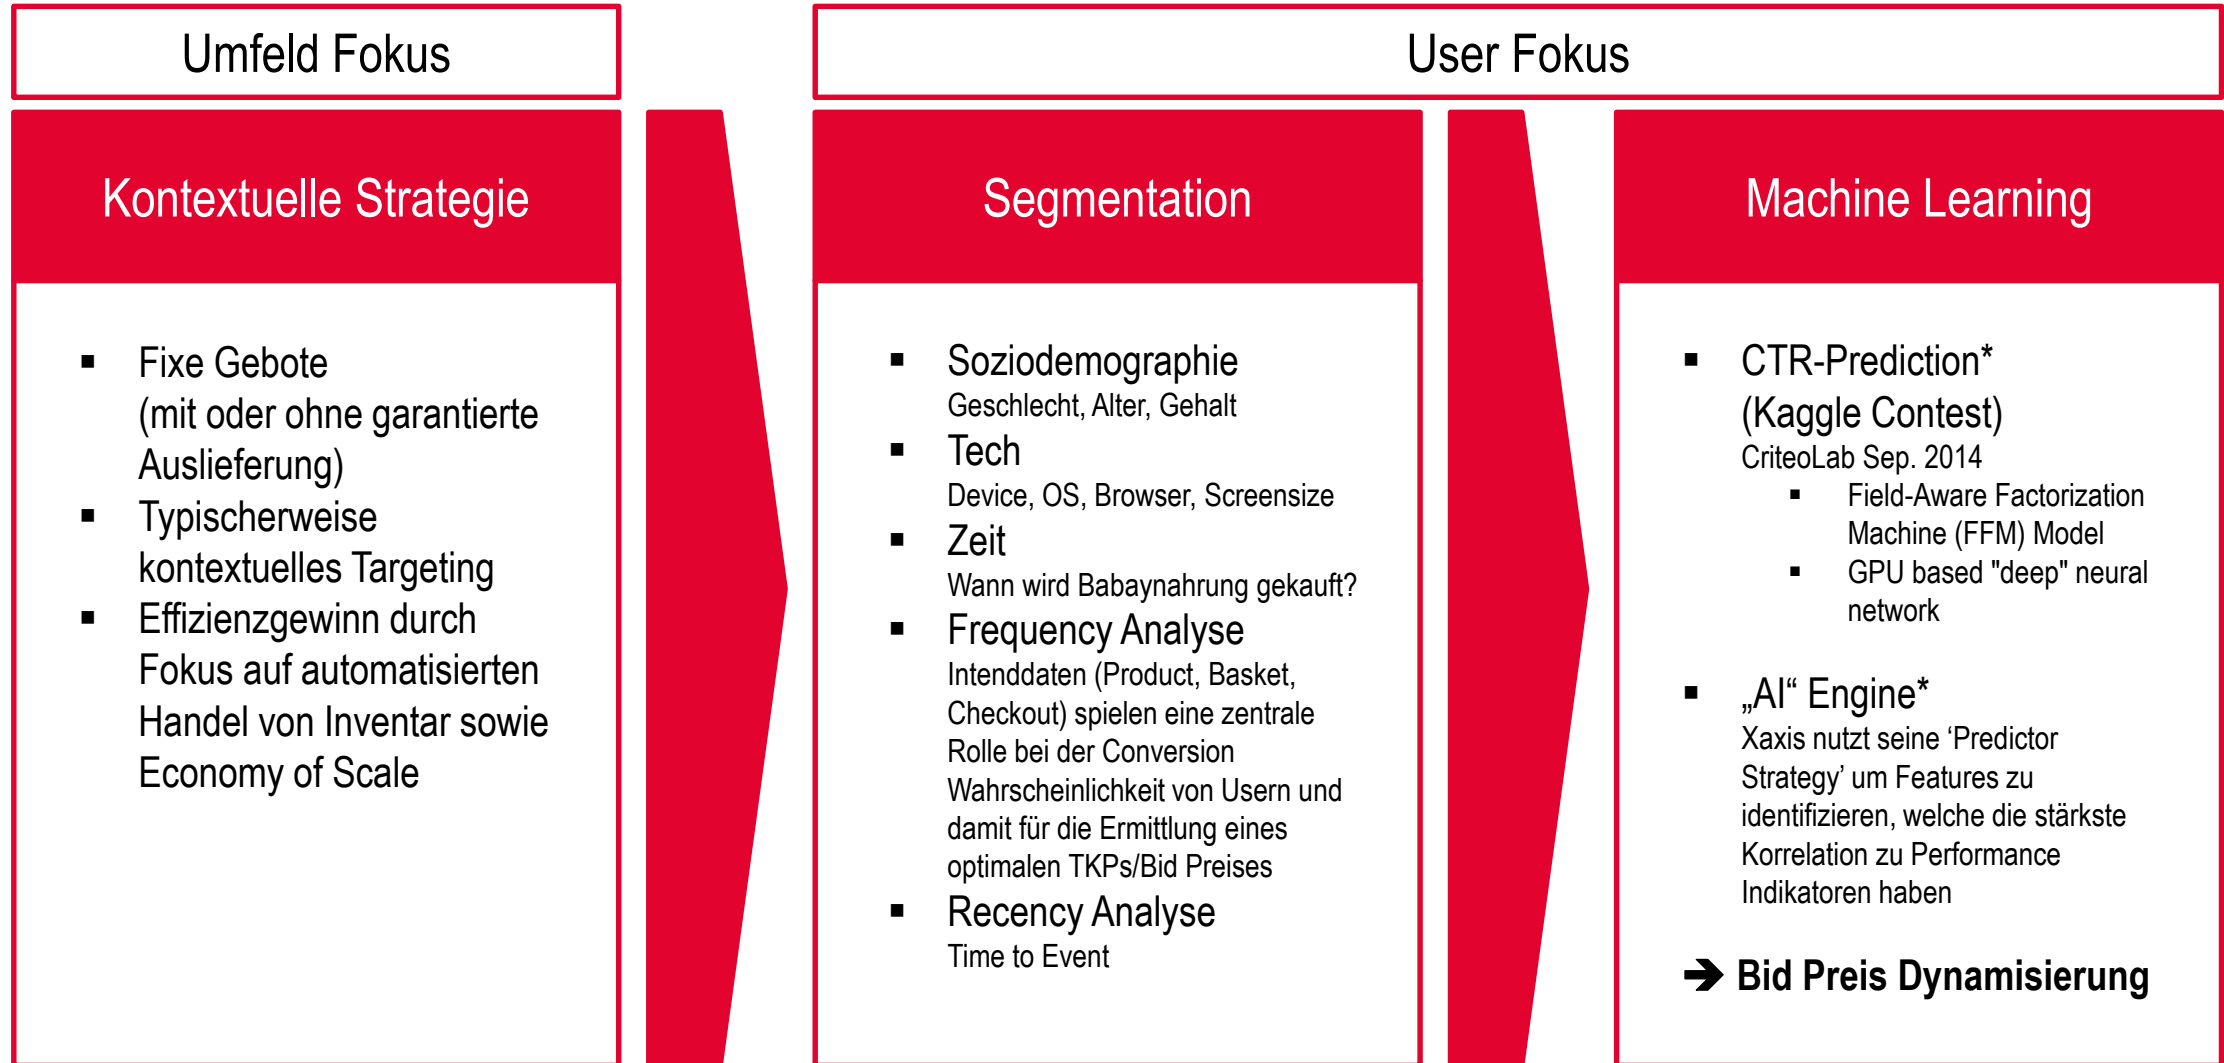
Umfeld Fokus

User Fokus

Kontextuelle Strategie

- Fixe Gebote (mit oder ohne garantierte Auslieferung)
- Typischerweise kontextuelles Targeting
- Effizienzgewinn durch Fokus auf automatisierten Handel von Inventar sowie Economy of Scale

Segmentation

- Soziodemographie
Geschlecht, Alter, Gehalt
- Tech
Device, OS, Browser, Screensize
- Zeit
Wann wird Babaynahrung gekauft?
- Frequency Analyse
Intenddaten (Product, Basket, Checkout) spielen eine zentrale Rolle bei der Conversion Wahrscheinlichkeit von Usern und damit für die Ermittlung eines optimalen TKPs/Bid Preises
- Recency Analyse
Time to Event

Machine Learning

- CTR-Prediction* (Kaggle Contest)
CriteoLab Sep. 2014
  - Field-Aware Factorization Machine (FFM) Model
  - GPU based "deep" neural network
- „AI“ Engine*
Xaxis nutzt seine ‘Predictor Strategy’ um Features zu identifizieren, welche die stärkste Korrelation zu Performance Indikatoren haben

➔ Bid Preis Dynamisierung